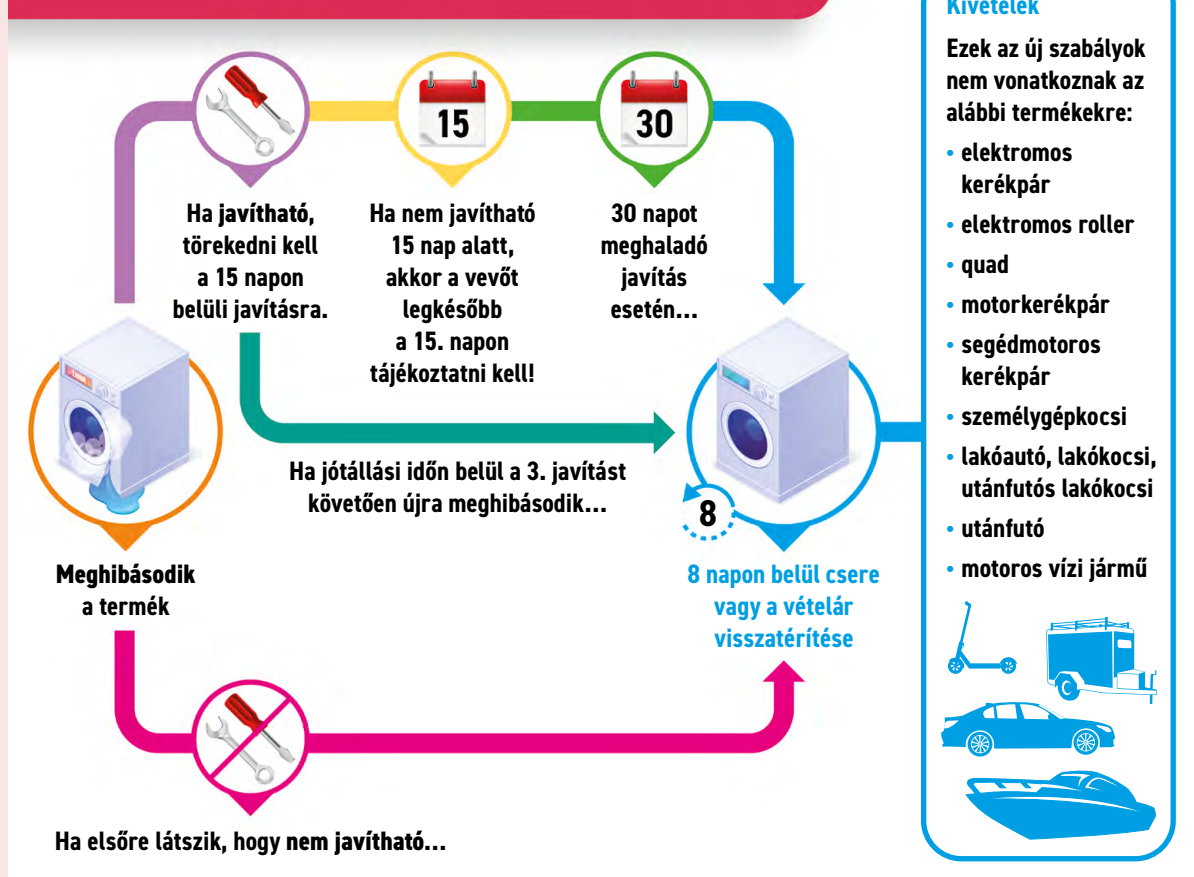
15

30

Ha javítható, törekedni kell a 15 napon belüli javításra.

Ha nem javítható 15 nap alatt, akkor a vevőt legkésőbb a 15. napon tájékoztatni kell!

30 napot meghaladó javítás esetén…

Ha jótállási időn belül a 3. javítást követően újra meghibásodik…

8

Meghibásodik a termék

8 napon belül csere vagy a vételár visszatérítése

Ha elsőre látszik, hogy nem javítható…

Kivételek

Ezek az új szabályok nem vonatkoznak az alábbi termékekre:

• elektromos kerékpár
• elektromos roller
• quad
• motorkerékpár
• segédmotoros kerékpár
• személygépkocsi
• lakóautó, lakókocsi, utánfutós lakókocsi
• utánfutó
• motoros vízi jármű